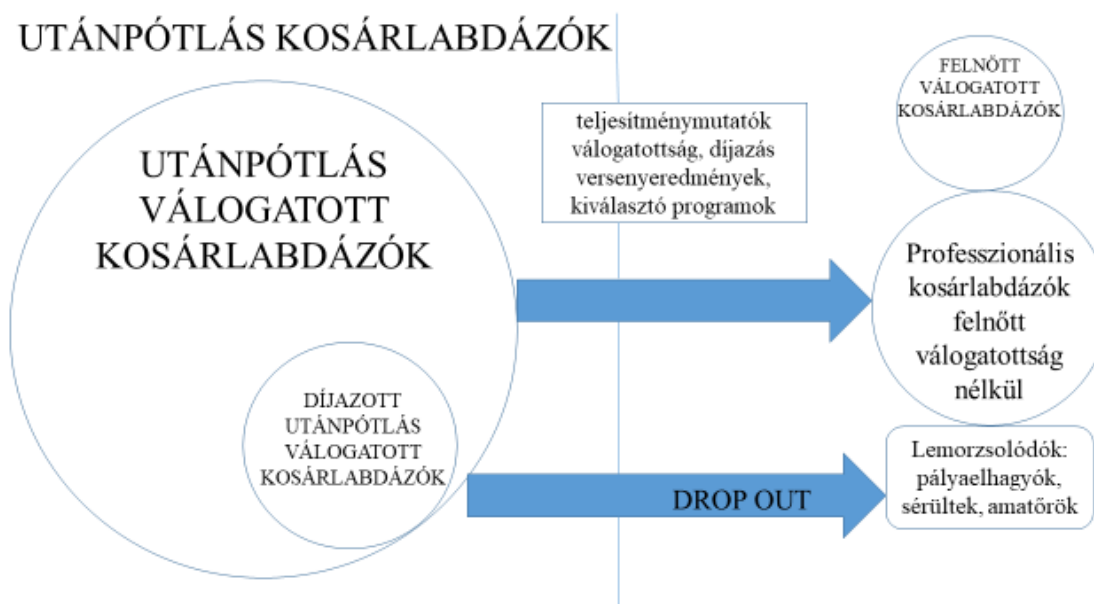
UTÁNPÓTLÁS KOSÁRLABDÁZÓK

UTÁNPÓTLÁS VÁLOGATOTT KOSÁRLABDÁZÓK

DÍJAZOTT UTÁNPÓTLÁS VÁLOGATOTT KOSÁRLABDÁZÓK

teljesítménymutatók válogatottság, díjazás versenyeredmények, kiválasztó programok

FELNŐTT VÁLOGATOTT KOSÁRLABDÁZÓK

Professzionális kosárlabdázók felnőtt válogatottság nélkül

DROP OUT

Lemorzsolódók: pályaelhagyók, sérültek, amatőrök